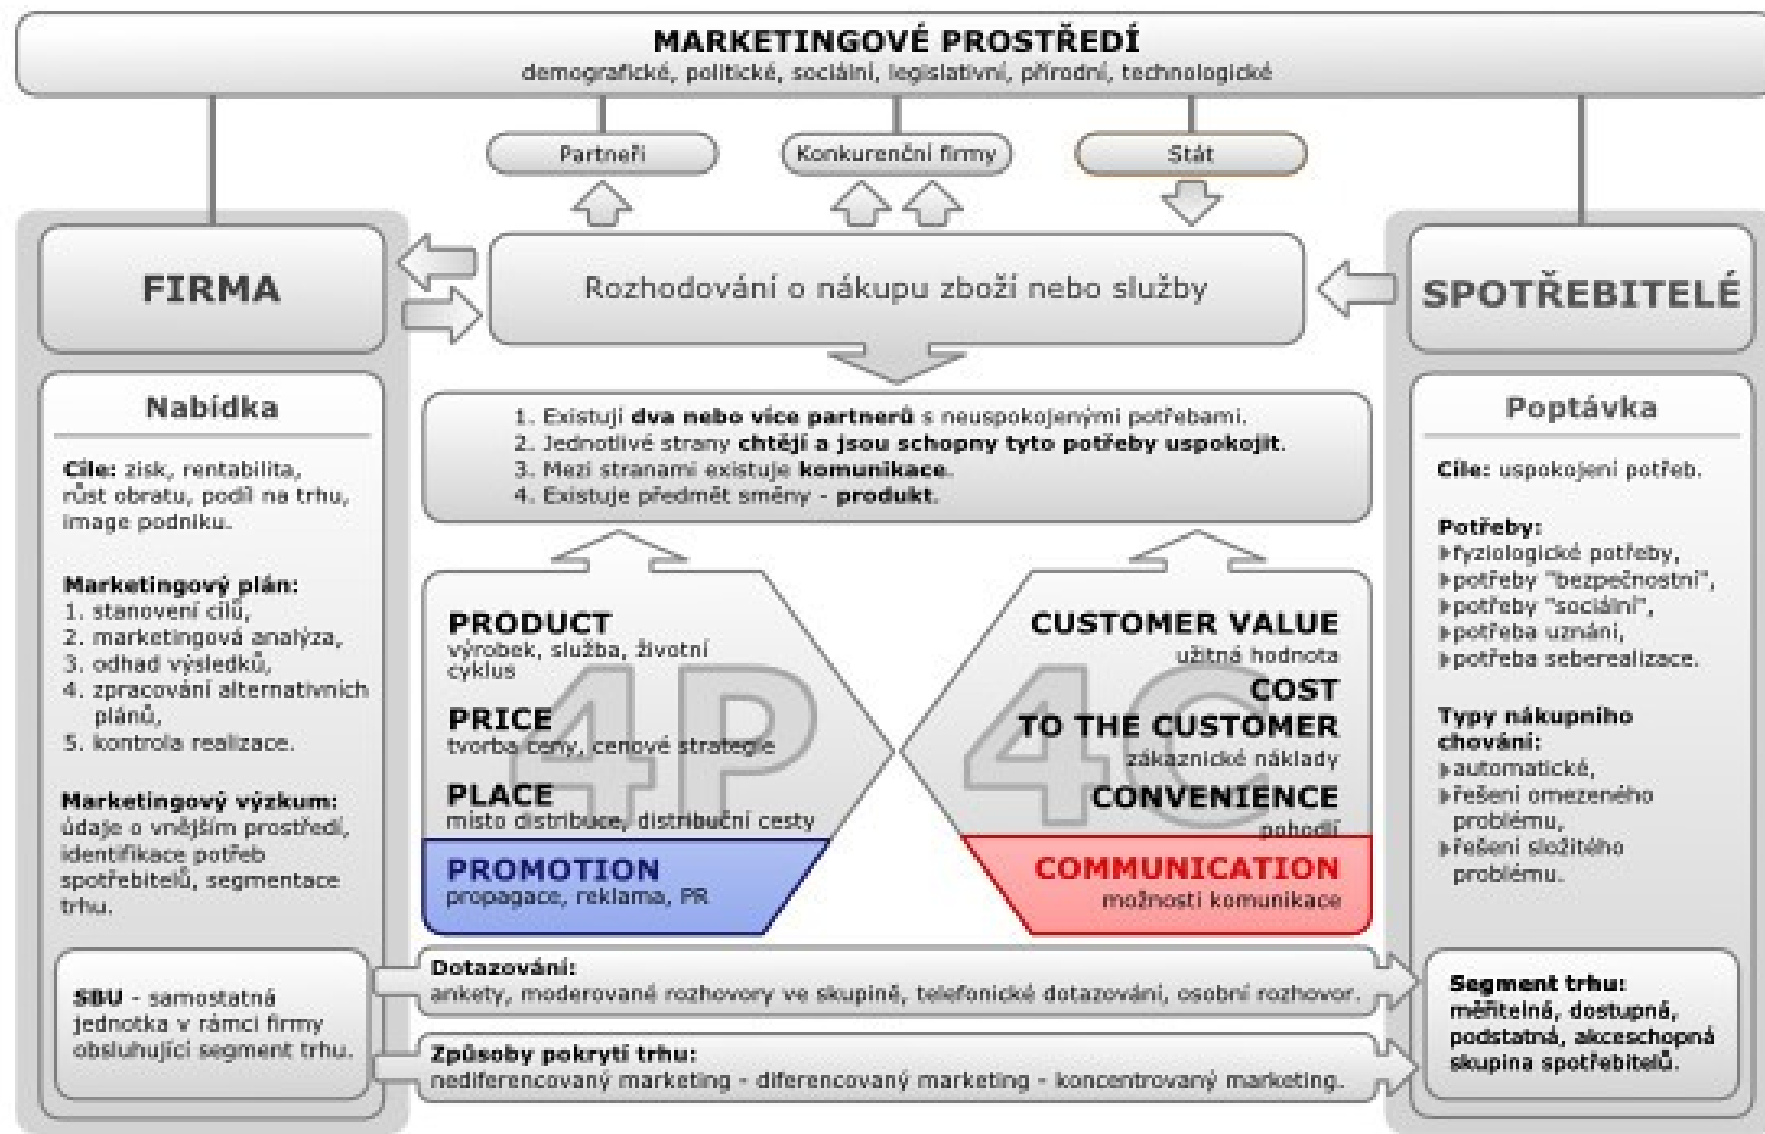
MARKETINGOVÉ PROSTŘEDÍ
demografické, politické, sociální, legislativní, přírodní, technologické

Partneři

Konkurenční firmy

Stát

FIRMA

Rozhodování o nákupu zboží nebo služby

SPOTŘEBITELÉ

Nabídka

Cíle: zisk, rentabilita, růst obratu, podíl na trhu, image podniku.

Marketingový plán:
1. stanovení cílů,
2. marketingová analýza,
3. odhad výsledků,
4. zpracování alternativních plánů,
5. kontrola realizace.

Marketingový výzkum: údaje o vnějším prostředí, identifikace potřeb spotřebitelů, segmentace trhu.

1. Existují dva nebo více partnerů s neuspokojenými potřebami.
2. Jednotlivé strany chtějí a jsou schopny tyto potřeby uspokojit.
3. Mezi stranami existuje komunikace.
4. Existuje předmět směny - produkt.

PRODUCT
výrobek, služba, životní cyklus

PRICE
tvorba ceny, cenové strategie

PLACE
místo distribuce, distribuční cesty

PROMOTION
propagace, reklama, PR

4P

4C

CUSTOMER VALUE
užitná hodnota

COST TO THE CUSTOMER
zákaznické náklady

CONVENIENCE
pohodlí

COMMUNICATION
možnosti komunikace

Poptávka

Cíle: uspokojení potřeb.

Potřeby:
fyziologické potřeby,
potřeby "bezpečnostní",
potřeby "sociální",
potřeba uznání,
potřeba seberealizace.

Typy nákupního chování:
automatické,
řešení omezeného problému,
řešení složitého problému.

SBU - samostatná jednotka v rámci firmy obsluhující segment trhu.

Dotazování:
ankety, moderované rozhovory ve skupině, telefonické dotazování, osobní rozhovor.

Způsoby pokrytí trhu:
nediferencovaný marketing - diferencovaný marketing - koncentrovaný marketing.

Segment trhu:
měřitelná, dostupná, podstatná, akceschopná skupina spotřebitelů.